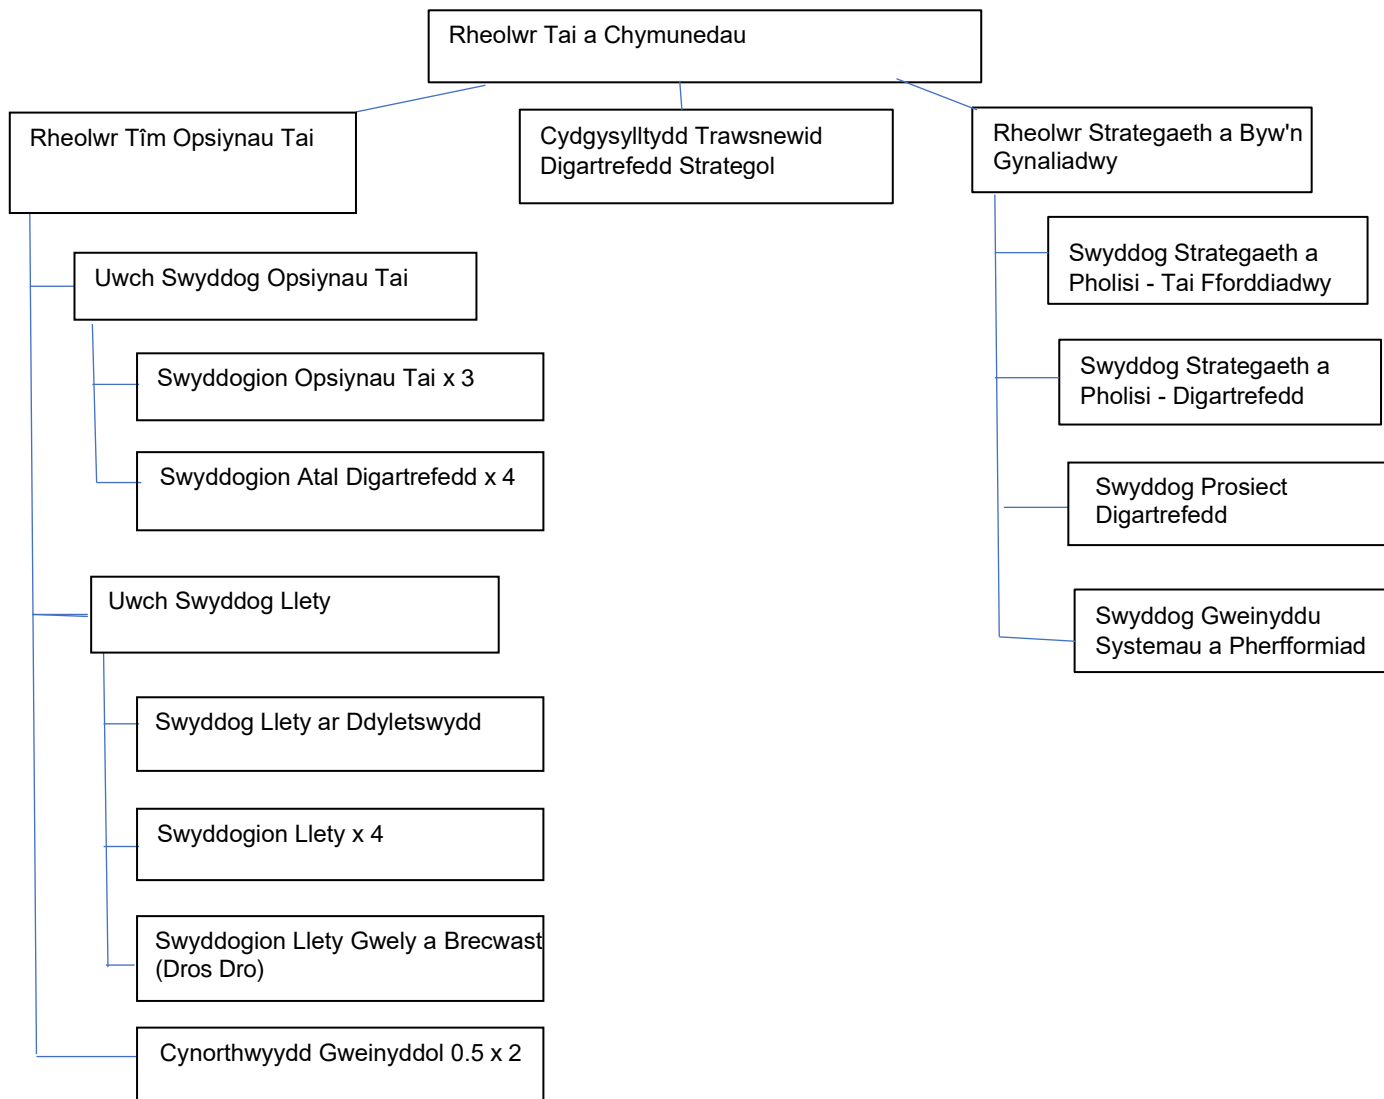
Rheolwr Tai a Chymunedau

Rheolwr Tîm Opsiynau Tai

Cydgysylltydd Trawsnewid Digartrefedd Strategol

Rheolwr Strategaeth a Byw'n Gynaliadwy

Uwch Swyddog Opsiynau Tai

Swyddogion Opsiynau Tai x 3

Swyddogion Atal Digartrefedd x 4

Uwch Swyddog Llety

Swyddog Llety ar Ddyletswydd

Swyddogion Llety x 4

Swyddogion Llety Gwely a Brecwast (Dros Dro)

Cynorthwyydd Gweinyddol 0.5 x 2

Swyddog Strategaeth a Pholisi - Tai Fforddiadwy

Swyddog Strategaeth a Pholisi - Digartrefedd

Swyddog Prosiect Digartrefedd

Swyddog Gweinyddu Systemau a Pherfformiad